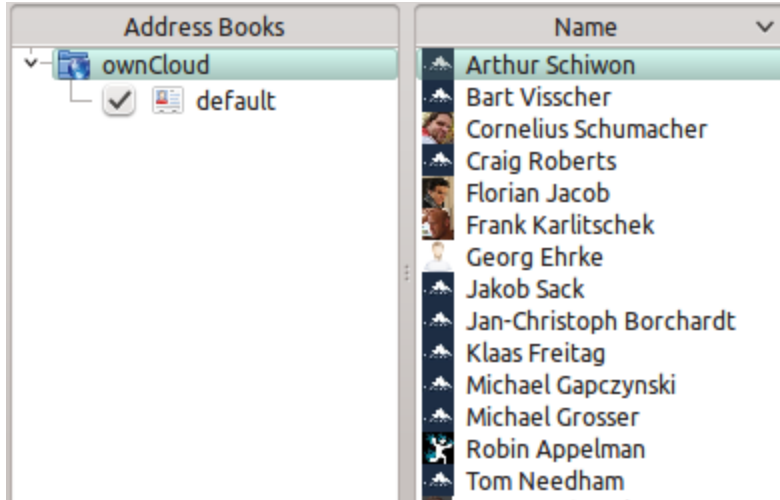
Address Books

ownCloud
default

Name

Arthur Schiwon
Bart Visscher
Cornelius Schumacher
Craig Roberts
Florian Jacob
Frank Karlitschek
Georg Ehrke
Jakob Sack
Jan-Christoph Borchardt
Klaas Freitag
Michael Gapczynski
Michael Grosser
Robin Appelman
Tom Needham